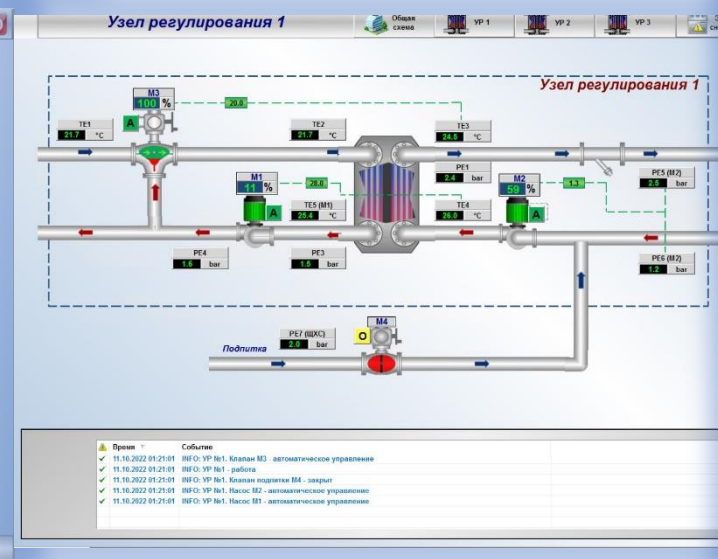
Узел регулирования 1

Общая схема

УР 1

УР 2

УР 3

сх

Узел регулирования 1

M3
100 %

A

20.0

TE1
21.7 °C

TE2
21.7 °C

TE3
24.5 °C

PE1
2.4 bar

M1
11 %

28.0

A

TE5 (M1)
25.4 °C

TE4
26.0 °C

M2
59 %

1.5

A

PE5 (M2)
2.5 bar

PE4
1.6 bar

PE3
1.6 bar

PE6 (M2)
1.2 bar

PE7 (ШХС)
2.0 bar

M4

O

Подпитка

| Время | Событие |
|---|---|
| 11.10.2022 01:21:01 | INFO: УР №1. Клапан М3 - автоматическое управление |
| 11.10.2022 01:21:01 | INFO: УР №1 - работа |
| 11.10.2022 01:21:01 | INFO: УР №1. Клапан подпитки М4 - закрыт |
| 11.10.2022 01:21:01 | INFO: УР №1. Насос М2 - автоматическое управление |
| 11.10.2022 01:21:01 | INFO: УР №1. Насос М1 - автоматическое управление |